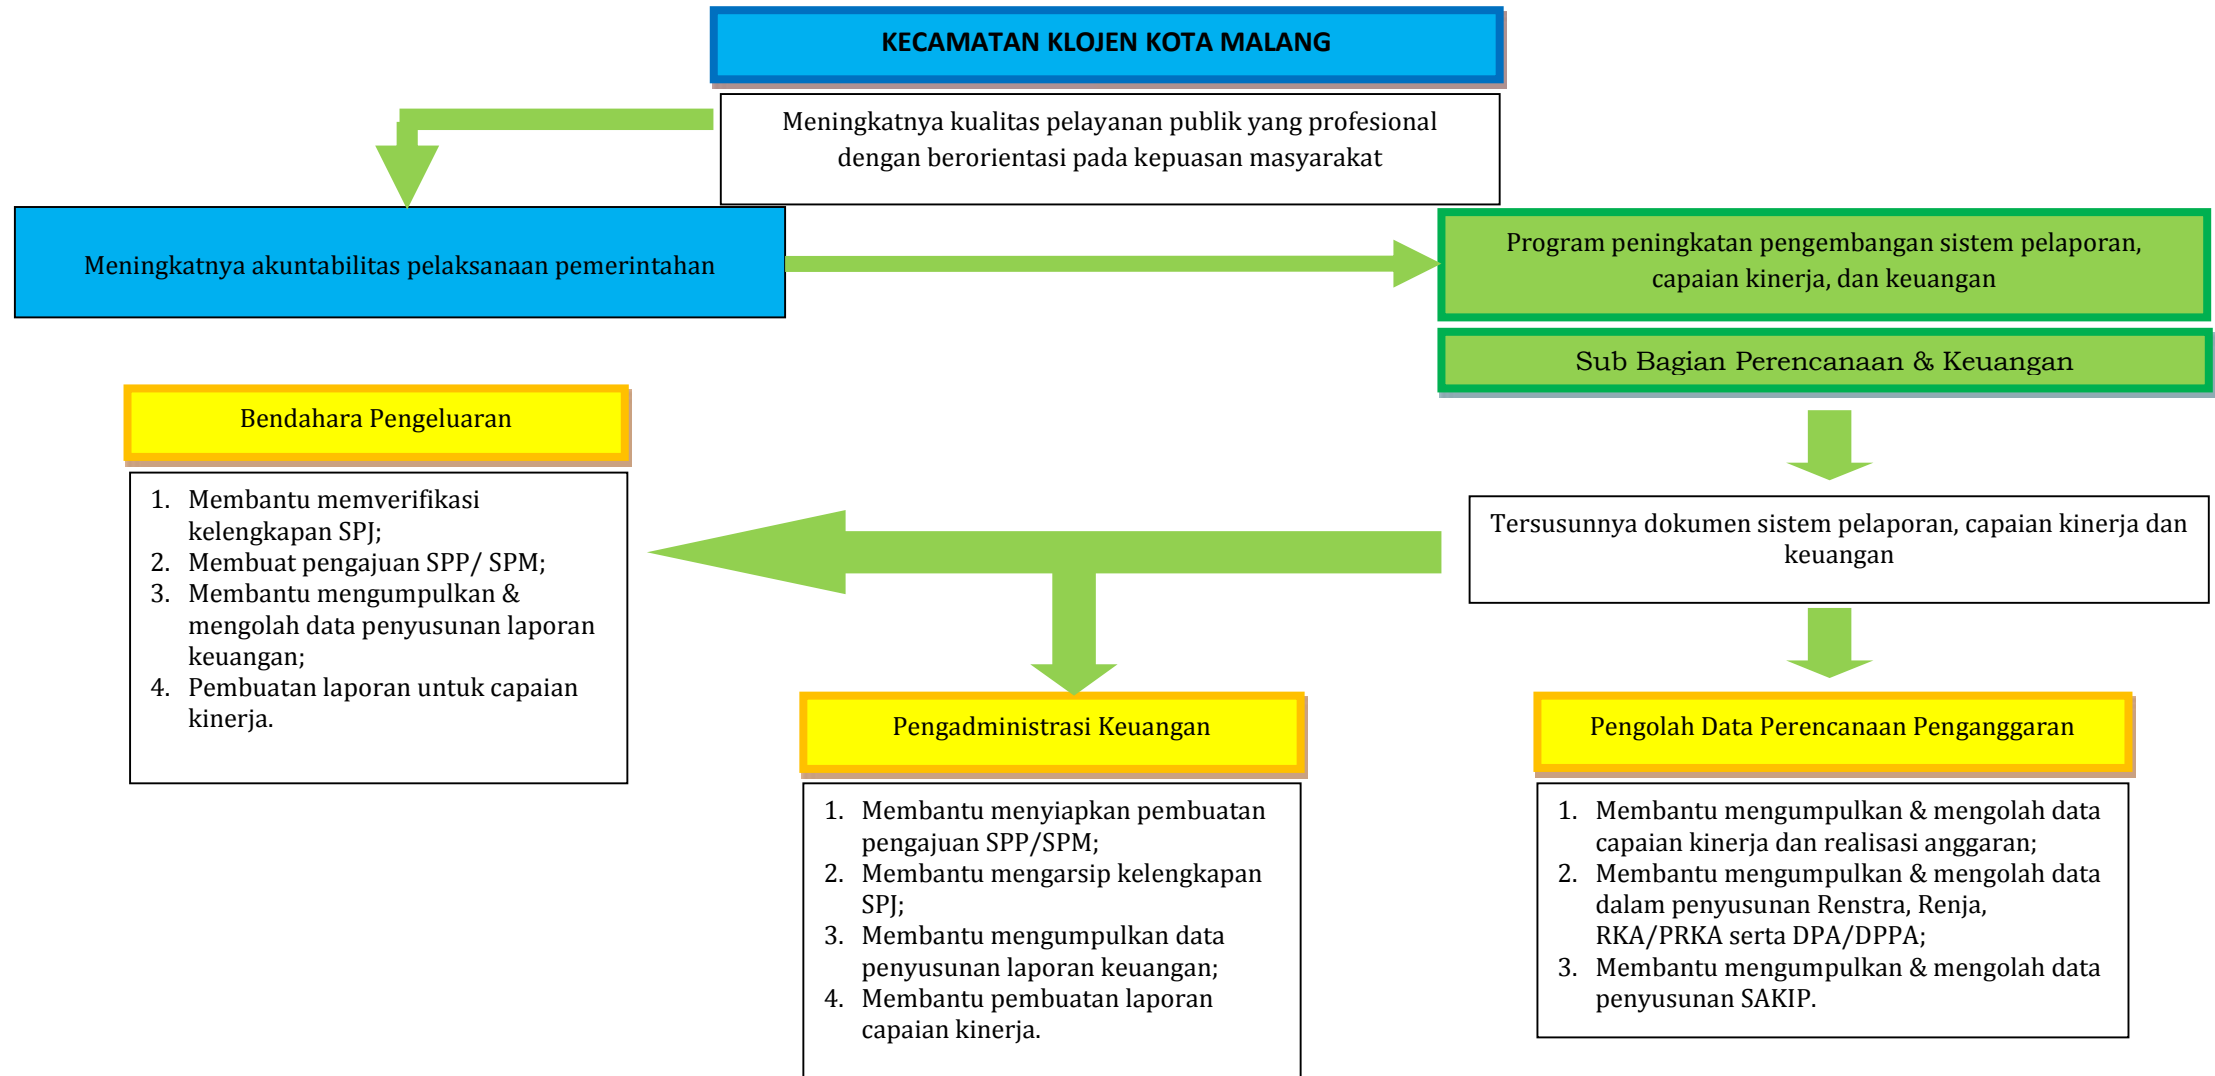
KECAMATAN KLOJEN KOTA MALANG

Meningkatnya kualitas pelayanan publik yang profesional dengan berorientasi pada kepuasan masyarakat

Meningkatnya akuntabilitas pelaksanaan pemerintahan

Program peningkatan pengembangan sistem pelaporan, capaian kinerja, dan keuangan

Sub Bagian Perencanaan & Keuangan

Bendahara Pengeluaran

1. Membantu memverifikasi kelengkapan SPJ;
2. Membuat pengajuan SPP/ SPM;
3. Membantu mengumpulkan & mengolah data penyusunan laporan keuangan;
4. Pembuatan laporan untuk capaian kinerja.

Tersusunnya dokumen sistem pelaporan, capaian kinerja dan keuangan

Pengadministrasi Keuangan

1. Membantu menyiapkan pembuatan pengajuan SPP/SPM;
2. Membantu mengarsip kelengkapan SPJ;
3. Membantu mengumpulkan data penyusunan laporan keuangan;
4. Membantu pembuatan laporan capaian kinerja.

Pengolah Data Perencanaan Penganggaran

1. Membantu mengumpulkan & mengolah data capaian kinerja dan realisasi anggaran;
2. Membantu mengumpulkan & mengolah data dalam penyusunan Renstra, Renja, RKA/PRKA serta DPA/DPPA;
3. Membantu mengumpulkan & mengolah data penyusunan SAKIP.